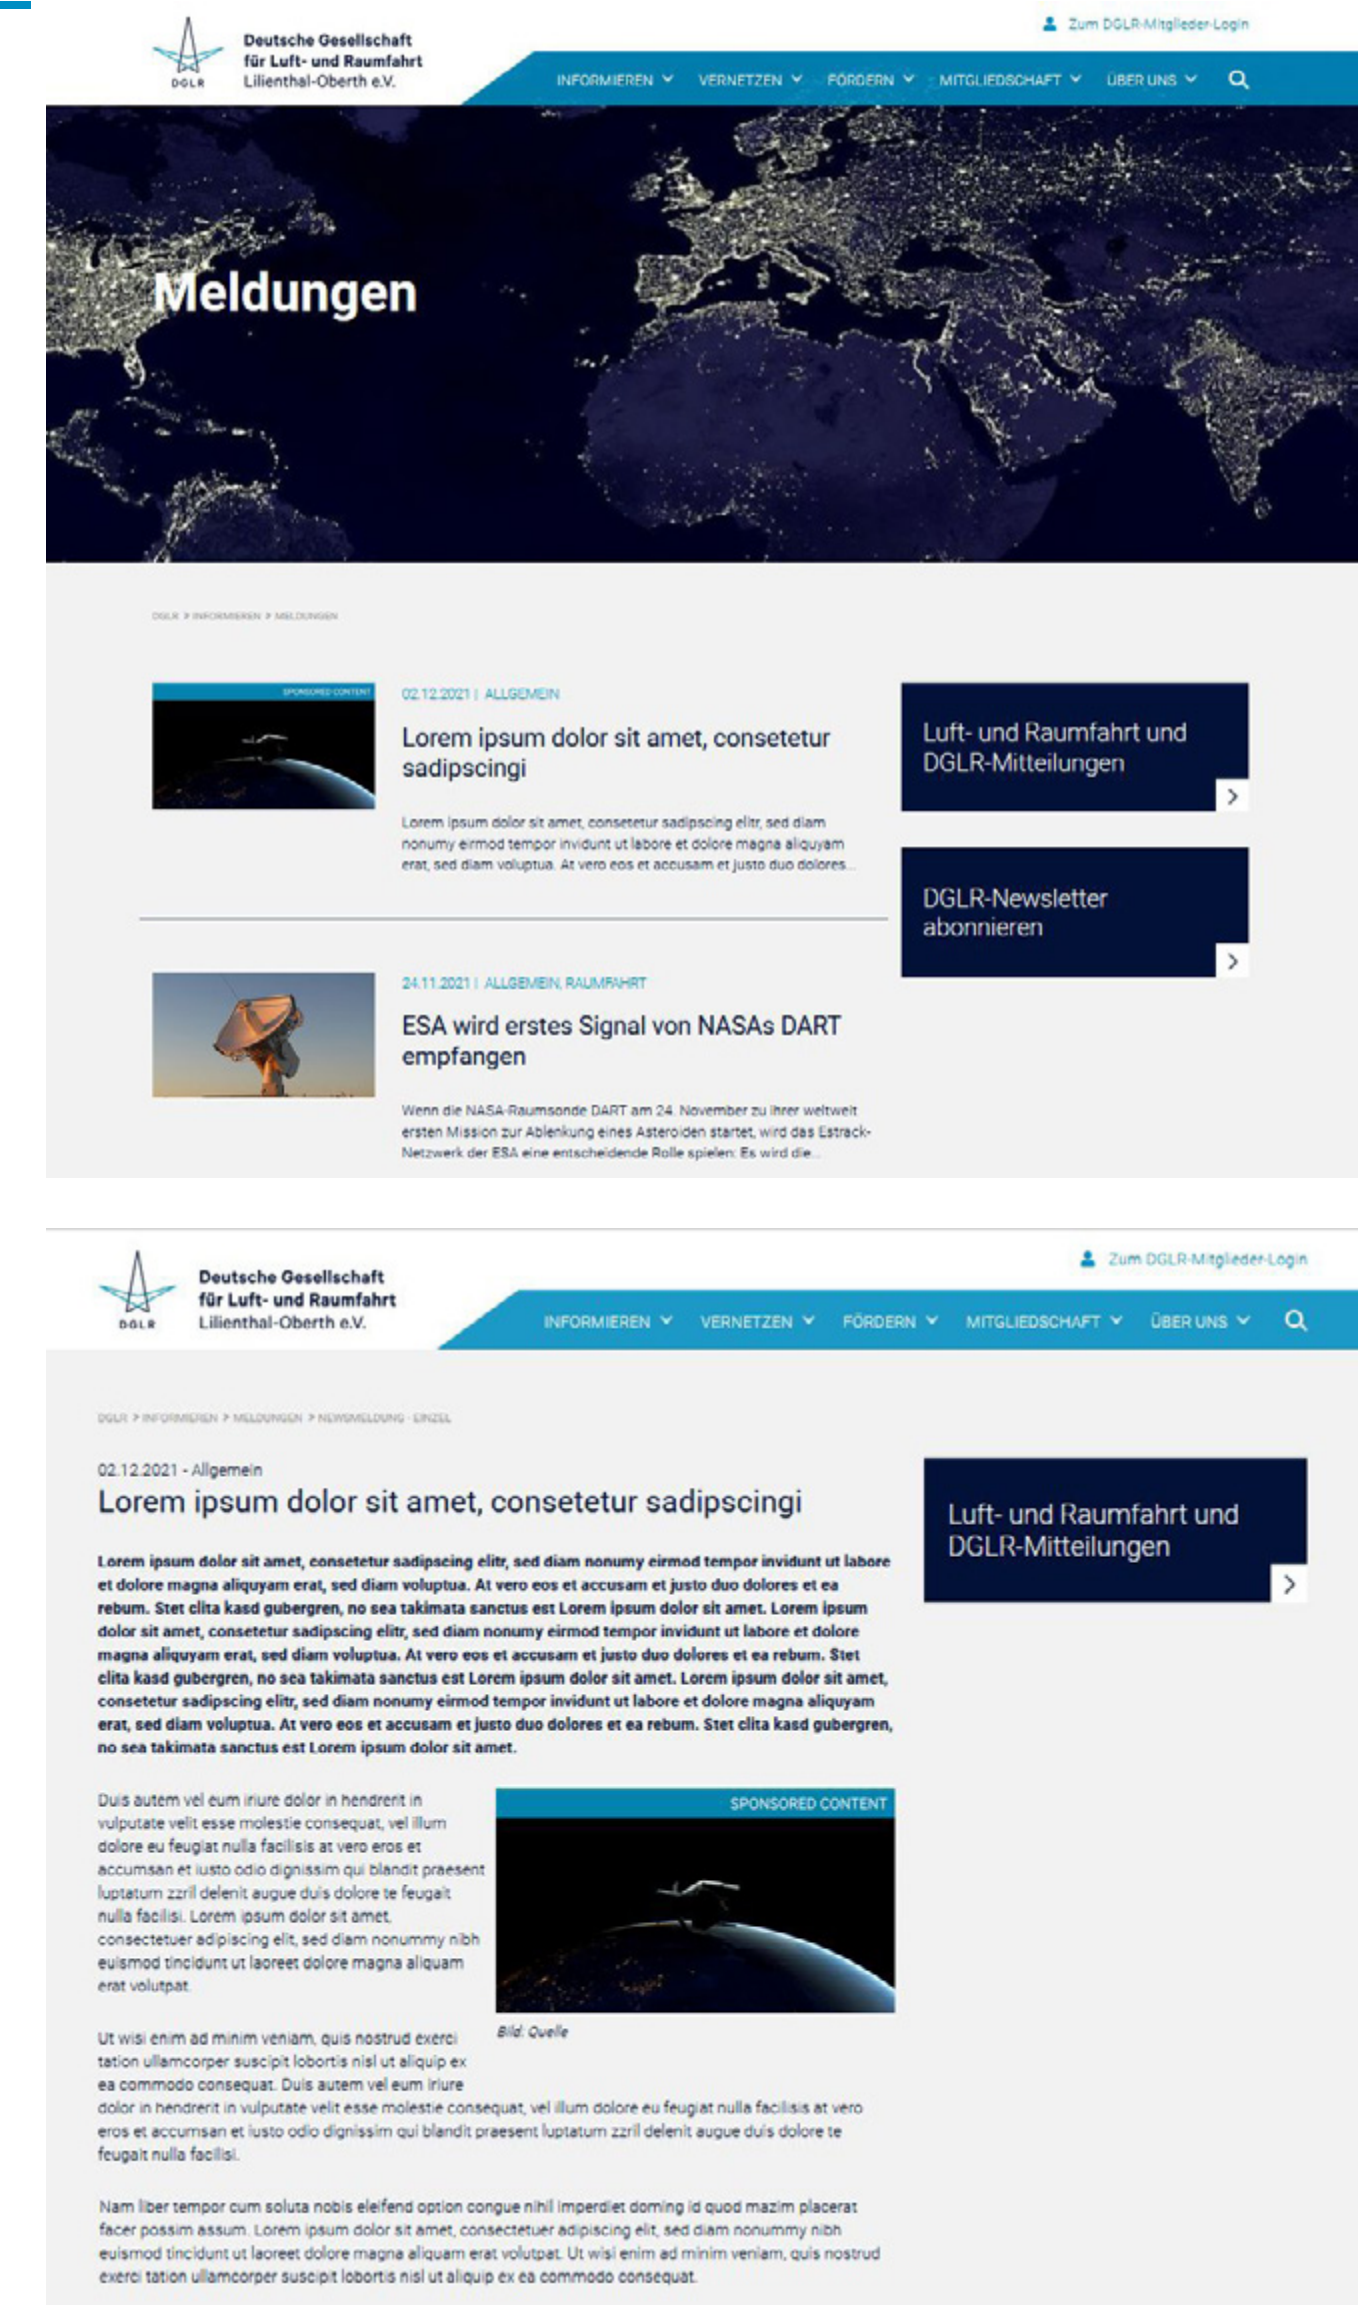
DGLR

Deutsche Gesellschaft für Luft- und Raumfahrt Lilienthal-Oberth e.V.

Zum DGLR-Mitglieder-Login

INFORMIEREN VERNETZEN FÖRDERN MITGLIEDSCHAFT ÜBER UNS

Meldungen

DGLR > INFORMIEREN > MELDUNGEN

SPONSORED CONTENT

02.12.2021 | ALLGEMEIN

Lorem ipsum dolor sit amet, consetetur sadipscingi

Lorem ipsum dolor sit amet, consetetur sadipscing elitr, sed diam nonumy eirmod tempor invidunt ut labore et dolore magna aliquyam erat, sed diam voluptua. At vero eos et accusam et justo duo dolores...

Luft- und Raumfahrt und DGLR-Mitteilungen

DGLR-Newsletter abonnieren

24.11.2021 | ALLGEMEIN, RAUMFAHRT

ESA wird erstes Signal von NASAs DART empfangen

Wenn die NASA-Raumsonde DART am 24. November zu ihrer weltweit ersten Mission zur Ablenkung eines Asteroiden startet, wird das Estrack-Netzwerk der ESA eine entscheidende Rolle spielen. Es wird die...

DGLR

Deutsche Gesellschaft für Luft- und Raumfahrt Lilienthal-Oberth e.V.

Zum DGLR-Mitglieder-Login

INFORMIEREN VERNETZEN FÖRDERN MITGLIEDSCHAFT ÜBER UNS

DGLR > INFORMIEREN > MELDUNGEN > NEWSMELDUNG - EINZEL

02.12.2021 - Allgemein

Lorem ipsum dolor sit amet, consetetur sadipscingi

Lorem ipsum dolor sit amet, consetetur sadipscing elitr, sed diam nonumy eirmod tempor invidunt ut labore et dolore magna aliquyam erat, sed diam voluptua. At vero eos et accusam et justo duo dolores et ea rebum. Stet clita kasd gubergren, no sea takimata sanctus est Lorem ipsum dolor sit amet. Lorem ipsum dolor sit amet, consetetur sadipscing elitr, sed diam nonumy eirmod tempor invidunt ut labore et dolore magna aliquyam erat, sed diam voluptua. At vero eos et accusam et justo duo dolores et ea rebum. Stet clita kasd gubergren, no sea takimata sanctus est Lorem ipsum dolor sit amet. Lorem ipsum dolor sit amet, consetetur sadipscing elitr, sed diam nonumy eirmod tempor invidunt ut labore et dolore magna aliquyam erat, sed diam voluptua. At vero eos et accusam et justo duo dolores et ea rebum. Stet clita kasd gubergren, no sea takimata sanctus est Lorem ipsum dolor sit amet.

Luft- und Raumfahrt und DGLR-Mitteilungen

Duis autem vel eum iriure dolor in hendrerit in vulputate velit esse molestie consequat, vel illum dolore eu feugiat nulla facilisis at vero eros et accumsan et iusto odio dignissim qui blandit praesent luptatum zzril delenit augue duis dolore te feugait nulla facilisi. Lorem ipsum dolor sit amet, consectetuer adipiscing elit, sed diam nonummy nibh euismod tincidunt ut laoreet dolore magna aliquam erat volutpat.

SPONSORED CONTENT

Bild: Quelle

Ut wisi enim ad minim veniam, quis nostrud exerci tation ullamcorper suscipit lobortis nisl ut aliquip ex ea commodo consequat. Duis autem vel eum iriure dolor in hendrerit in vulputate velit esse molestie consequat, vel illum dolore eu feugiat nulla facilisis at vero eros et accumsan et iusto odio dignissim qui blandit praesent luptatum zzril delenit augue duis dolore te feugait nulla facilisi.

Nam liber tempor cum soluta nobis eleifend option congue nihil imperdiet doming id quod mazim placerat facer possim assum. Lorem ipsum dolor sit amet, consectetuer adipiscing elit, sed diam nonummy nibh euismod tincidunt ut laoreet dolore magna aliquam erat volutpat. Ut wisi enim ad minim veniam, quis nostrud exerci tation ullamcorper suscipit lobortis nisl ut aliquip ex ea commodo consequat.